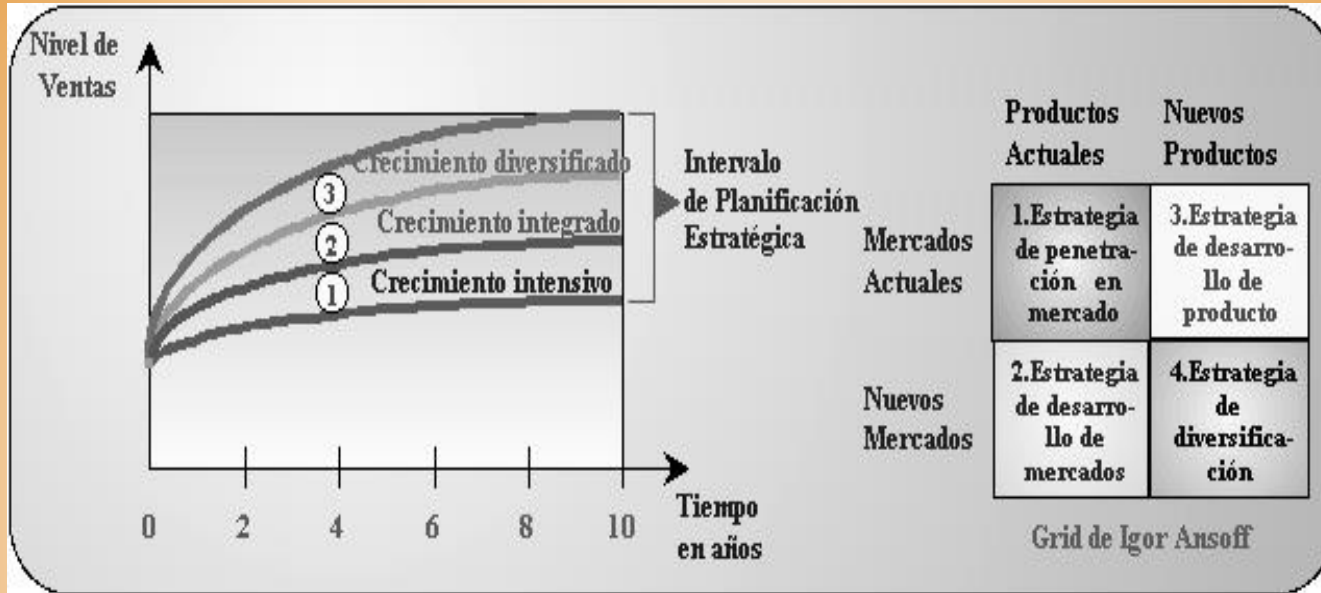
Nivel de Ventas

Crecimiento diversificado
3
Crecimiento integrado
2
Crecimiento intensivo
1

Intervalo de Planificación Estratégica

0 2 4 6 8 10

Tiempo en años

| | Productos Actuales | Nuevos Productos |
|---|---|---|
| Mercados Actuales | 1.Estrategia de penetración en mercado | 3.Estrategia de desarrollo de producto |
| Nuevos Mercados | 2.Estrategia de desarrollo de mercados | 4.Estrategia de diversificación |

Grid de Igor Ansoff